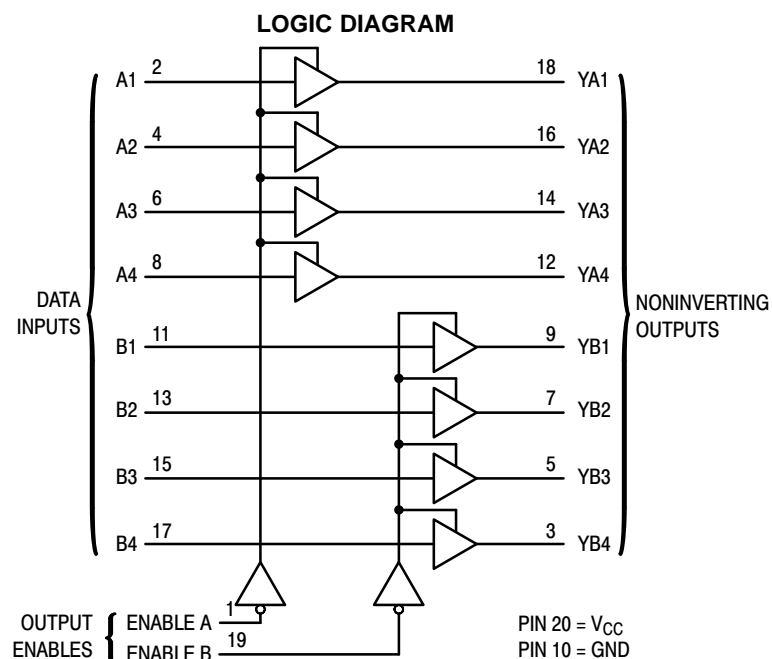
LOGIC DIAGRAM

DATA INPUTS

A1 2
A2 4
A3 6
A4 8
B1 11
B2 13
B3 15
B4 17

18 YA1
16 YA2
14 YA3
12 YA4
9 YB1
7 YB2
5 YB3
3 YB4

NONINVERTING OUTPUTS

OUTPUT ENABLES
ENABLE A 1
ENABLE B 19

PIN 20 = $V_{CC}$
PIN 10 = GND